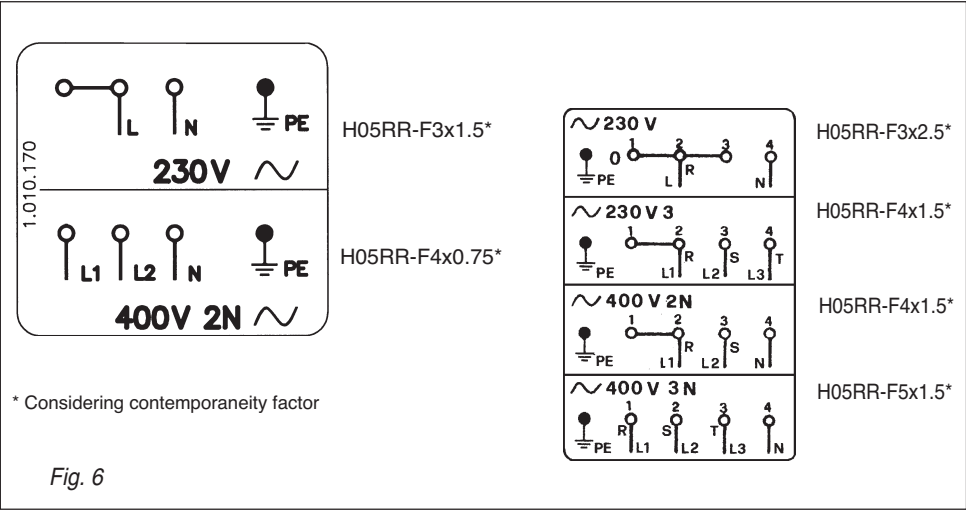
1.010.170

L N PE

230V $\sim$

H05RR-F3x1.5*

L1 L2 N PE

400V 2N $\sim$

H05RR-F4x0.75*

* Considering contemporaneity factor

$\sim$ 230 V

PE 0 1 2 3 4 L R N

H05RR-F3x2.5*

$\sim$ 230 V 3

PE 1 2 3 4 L1 R L2 S L3 T

H05RR-F4x1.5*

$\sim$ 400 V 2N

PE 1 2 3 4 L1 R L2 S N

H05RR-F4x1.5*

$\sim$ 400 V 3 N

PE 1 2 3 4 R L1 S L2 T L3 N

H05RR-F5x1.5*

Fig. 6